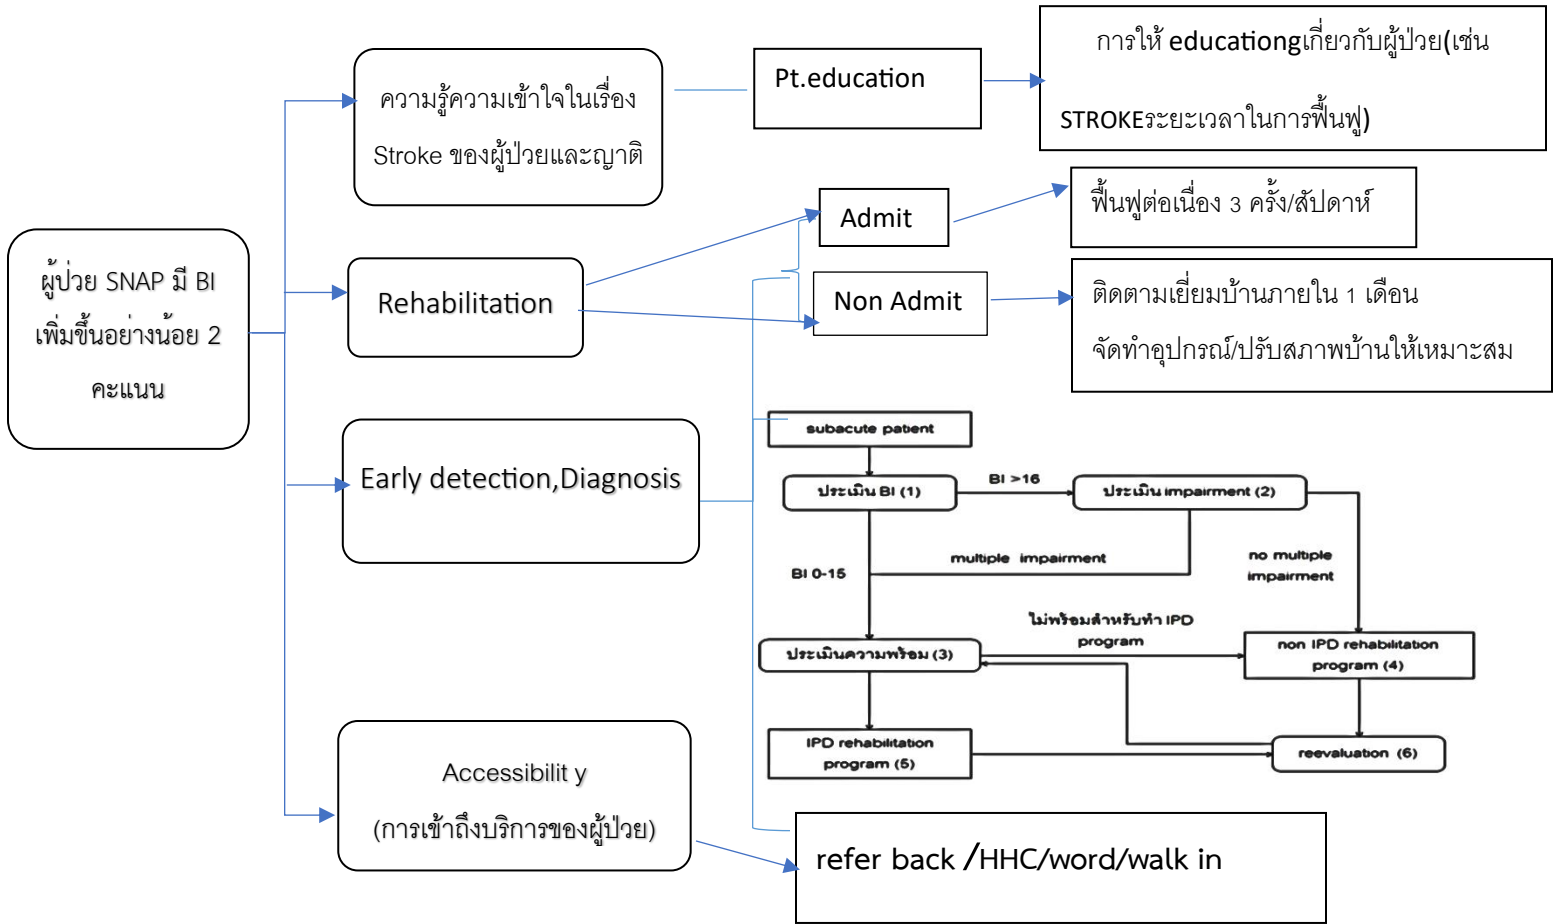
ผู้ป่วย SNAP มี BI เพิ่มขึ้นอย่างน้อย 2 คะแนน

ความรู้ความเข้าใจในเรื่อง Stroke ของผู้ป่วยและญาติ

Pt.education

การให้ educationgเกี่ยวกับผู้ป่วย(เช่น STROKEระยะเวลาในการฟื้นฟู)

Rehabilitation

Admit

ฟื้นฟูต่อเนื่อง 3 ครั้ง/สัปดาห์

Non Admit

ติดตามเยี่ยมบ้านภายใน 1 เดือน จัดทำอุปกรณ์/ปรับสภาพบ้านให้เหมาะสม

Early detection,Diagnosis

subacute patient

ประเมิน BI (1)

BI >16

ประเมิน impairment (2)

BI 0-15

multiple impairment

no multiple impairment

ไม่พร้อมสำหรับทำ IPD program

ประเมินความพร้อม (3)

non IPD rehabilitation program (4)

IPD rehabilitation program (5)

reevaluation (6)

Accessibilit y (การเข้าถึงบริการของผู้ป่วย)

refer back /HHC/word/walk in